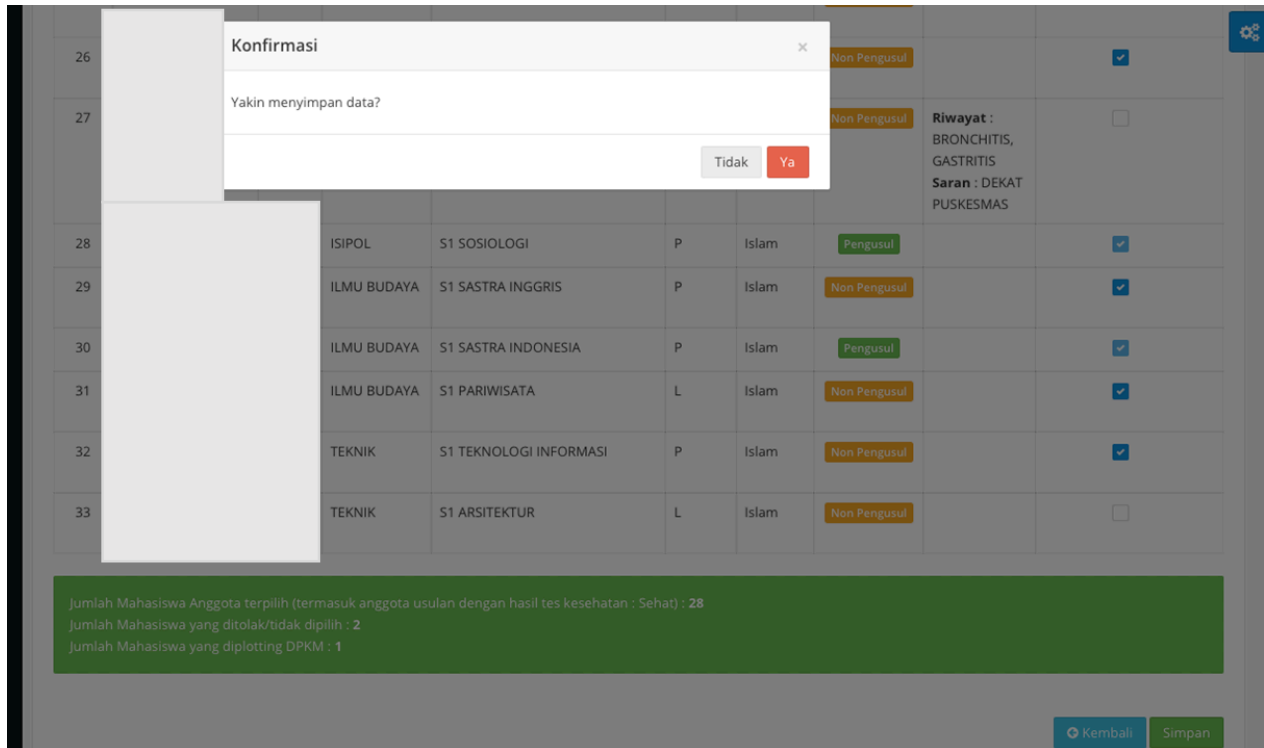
Konfirmasi ×

Yakin menyimpan data?

Tidak Ya

| | | | | | | | |
|---|---|---|---|---|---|---|---|
| 26 | | | | | Non Pengusul | | |
| 27 | | | | | Non Pengusul | **Riwayat** : BRONCHITIS, GASTRITIS **Saran** : DEKAT PUSKESMAS | |
| 28 | ISIPOL | S1 SOSIOLOGI | P | Islam | Pengusul | | |
| 29 | ILMU BUDAYA | S1 SASTRA INGGRIS | P | Islam | Non Pengusul | | |
| 30 | ILMU BUDAYA | S1 SASTRA INDONESIA | P | Islam | Pengusul | | |
| 31 | ILMU BUDAYA | S1 PARIWISATA | L | Islam | Non Pengusul | | |
| 32 | TEKNIK | S1 TEKNOLOGI INFORMASI | P | Islam | Non Pengusul | | |
| 33 | TEKNIK | S1 ARSITEKTUR | L | Islam | Non Pengusul | | |

Jumlah Mahasiswa Anggota terpilih (termasuk anggota usulan dengan hasil tes kesehatan : Sehat) : **28**
Jumlah Mahasiswa yang ditolak/tidak dipilih : **2**
Jumlah Mahasiswa yang diplotting DPKM : **1**

Kembali Simpan